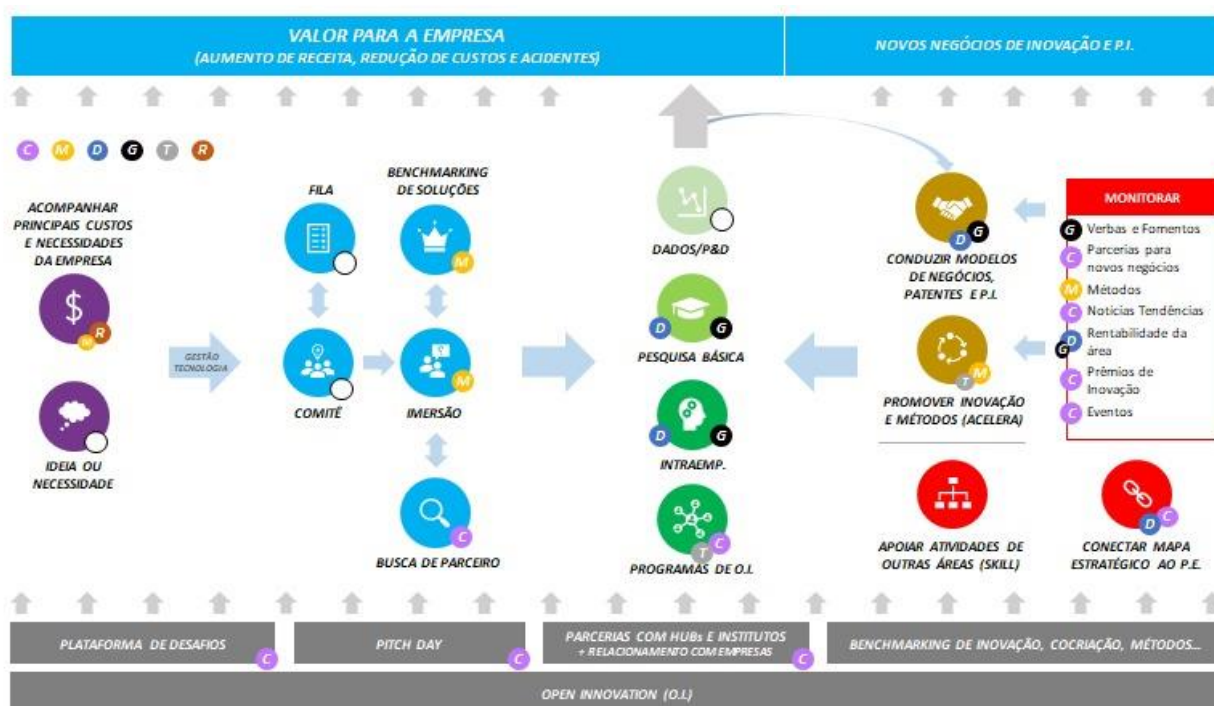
VALOR PARA A EMPRESA
(AUMENTO DE RECEITA, REDUÇÃO DE CUSTOS E ACIDENTES)

NOVOS NEGÓCIOS DE INOVAÇÃO E P.I.

C M D G T R

ACOMPANHAR PRINCIPAIS CUSTOS E NECESSIDADES DA EMPRESA

$ M R

IDEIA OU NECESSIDADE

GESTÃO TECNOLOGIA

FILA

COMITÊ

BENCHMARKING DE SOLUÇÕES

M

IMERSÃO

M

BUSCA DE PARCEIRO

C

DADOS/P&D

PESQUISA BÁSICA

D G

INTRAEMP.

D G

PROGRAMAS DE O.I.

T C

CONDUZIR MODELOS DE NEGÓCIOS, PATENTES E P.I.

D G

PROMOVER INOVAÇÃO E MÉTODOS (ACELERA)

T M

APOIAR ATIVIDADES DE OUTRAS ÁREAS (SKILL)

CONECTAR MAPA ESTRATÉGICO AO P.E.

D C

MONITORAR

G Verbas e Fomentos
C Parcerias para novos negócios
M Métodos
C Notícias Tendências
G D Rentabilidade da área
C Prêmios de Inovação
C Eventos

PLATAFORMA DE DESAFIOS C

PITCH DAY C

PARCERIAS COM HUBs E INSTITUTOS + RELACIONAMENTO COM EMPRESAS C

BENCHMARKING DE INOVAÇÃO, COCRIAÇÃO, MÉTODOS...

OPEN INNOVATION (O.I.)